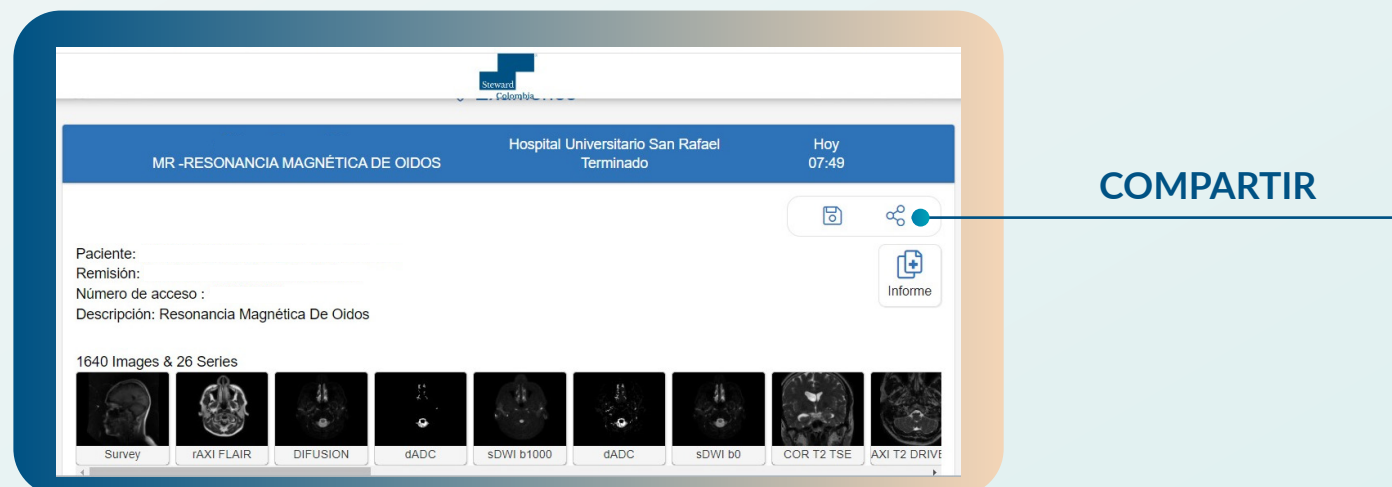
Steward Colombia

MR -RESONANCIA MAGNÉTICA DE OIDOS

Hospital Universitario San Rafael
Terminado

Hoy
07:49

COMPARTIR

Paciente:
Remisión:
Número de acceso :
Descripción: Resonancia Magnética De Oidos

Informe

1640 Images & 26 Series

Survey | rAXI FLAIR | DIFUSION | dADC | sDWI b1000 | dADC | sDWI b0 | COR T2 TSE | AXI T2 DRIVE